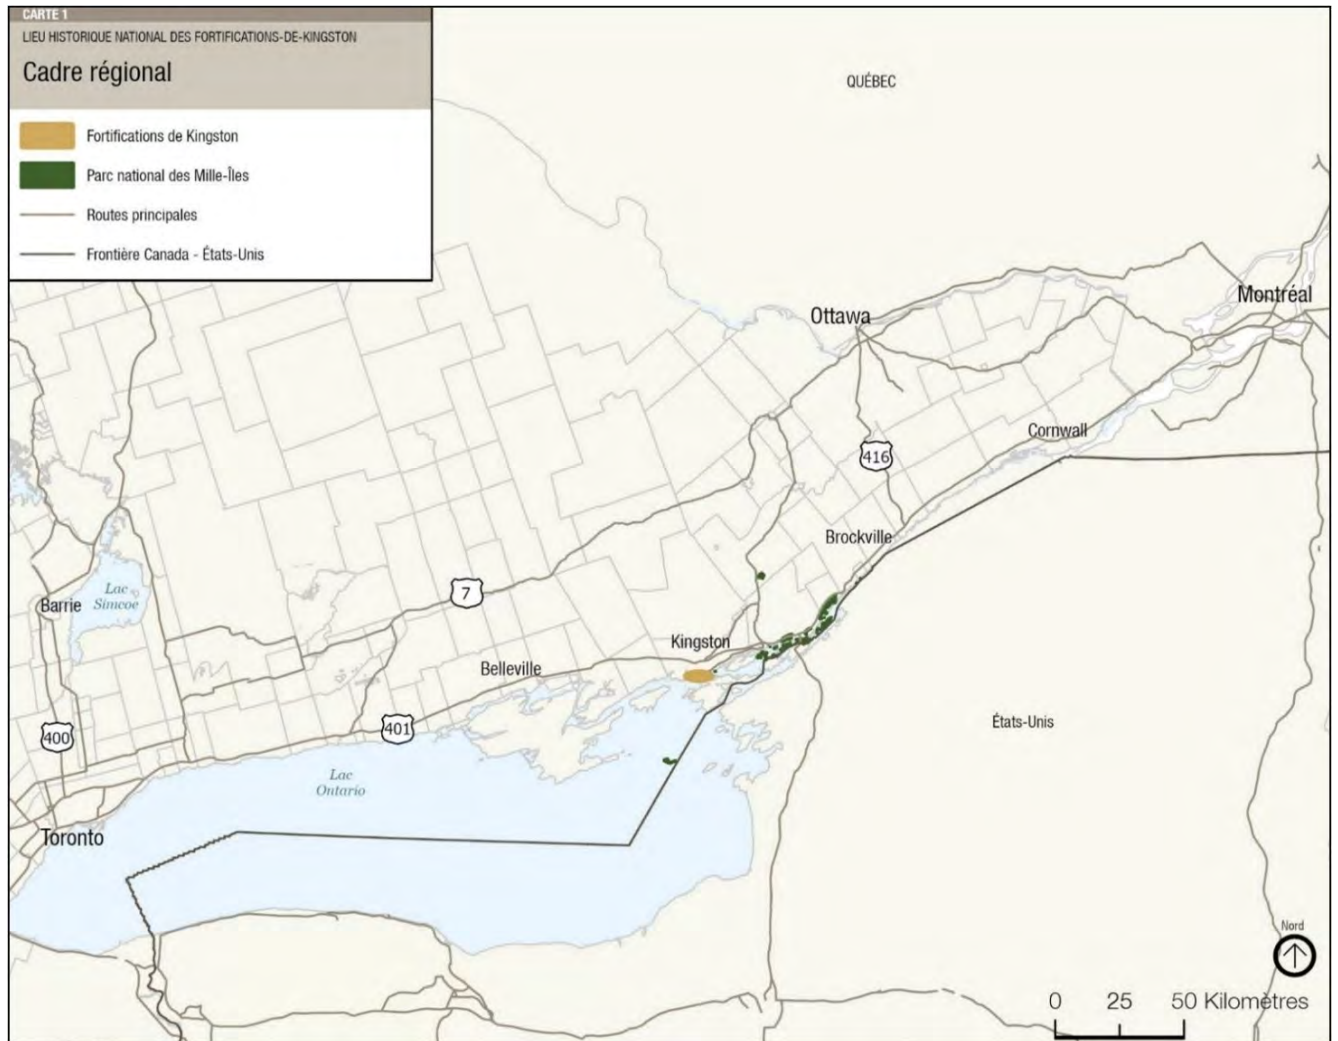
CARTE 1
LIEU HISTORIQUE NATIONAL DES FORTIFICATIONS-DE-KINGSTON
Cadre régional

Fortifications de Kingston
Parc national des Mille-Îles
Routes principales
Frontière Canada - États-Unis

QUÉBEC
Ottawa
Montréal
Cornwall
416
Brockville
7
Lac Simcoe
Barrie
Kingston
Belleville
401
400
États-Unis
Lac Ontario
Toronto
Nord
0 25 50 Kilomètres